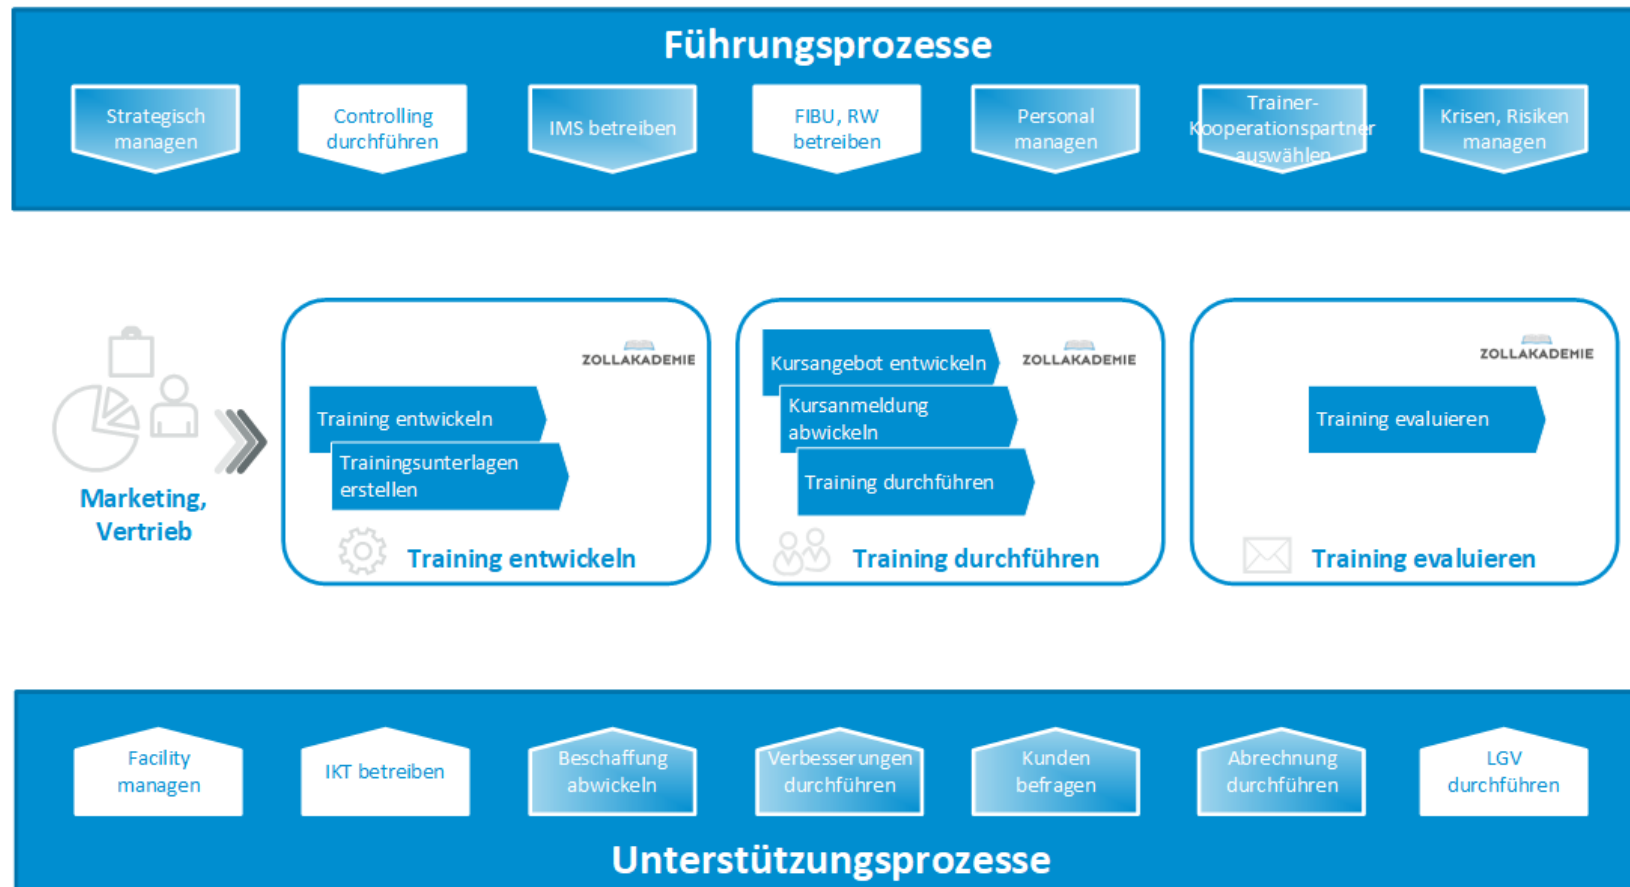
Führungsprozesse

Strategisch managen

Controlling durchführen

IMS betreiben

FIBU, RW betreiben

Personal managen

Trainer-Kooperationspartner auswählen

Krisen, Risiken managen

Marketing, Vertrieb

ZOLLAKADEMIE

Training entwickeln

Trainingsunterlagen erstellen

Training entwickeln

Kursangebot entwickeln

ZOLLAKADEMIE

Kursanmeldung abwickeln

Training durchführen

Training durchführen

ZOLLAKADEMIE

Training evaluieren

Training evaluieren

Facility managen

IKT betreiben

Beschaffung abwickeln

Verbesserungen durchführen

Kunden befragen

Abrechnung durchführen

LGV durchführen

Unterstützungsprozesse